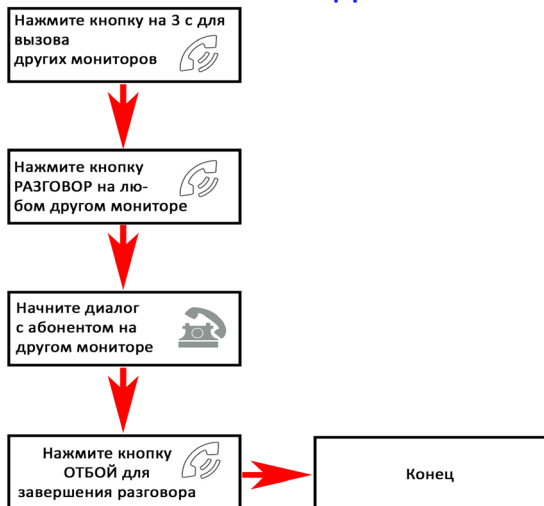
Нажмите кнопку на 3 с для вызова других мониторов

Нажмите кнопку РАЗГОВОР на любом другом мониторе

Начните диалог с абонентом на другом мониторе

Нажмите кнопку ОТБОЙ для завершения разговора

Конец